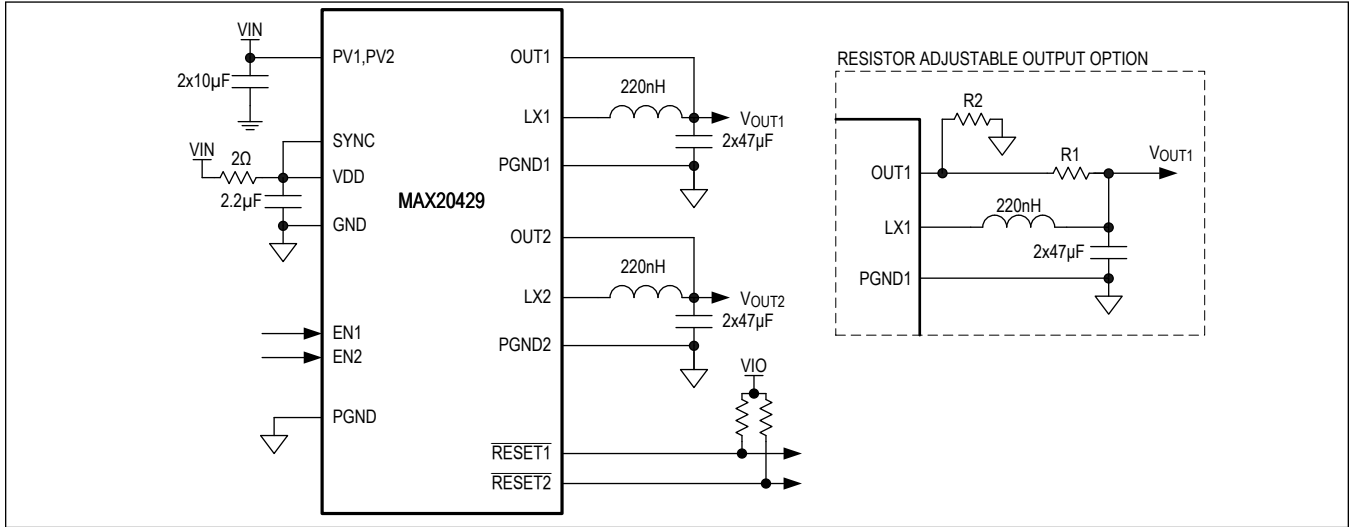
VIN

PV1,PV2

2x10µF

VIN

2Ω

SYNC

VDD

2.2µF

GND

EN1

EN2

PGND

MAX20429

OUT1

LX1

PGND1

OUT2

LX2

PGND2

$\overline{\text{RESET1}}$

$\overline{\text{RESET2}}$

220nH

$V_{OUT1}$

2x47µF

220nH

$V_{OUT2}$

2x47µF

VIO

RESISTOR ADJUSTABLE OUTPUT OPTION

R2

R1

$V_{OUT1}$

OUT1

LX1

PGND1

220nH

2x47µF